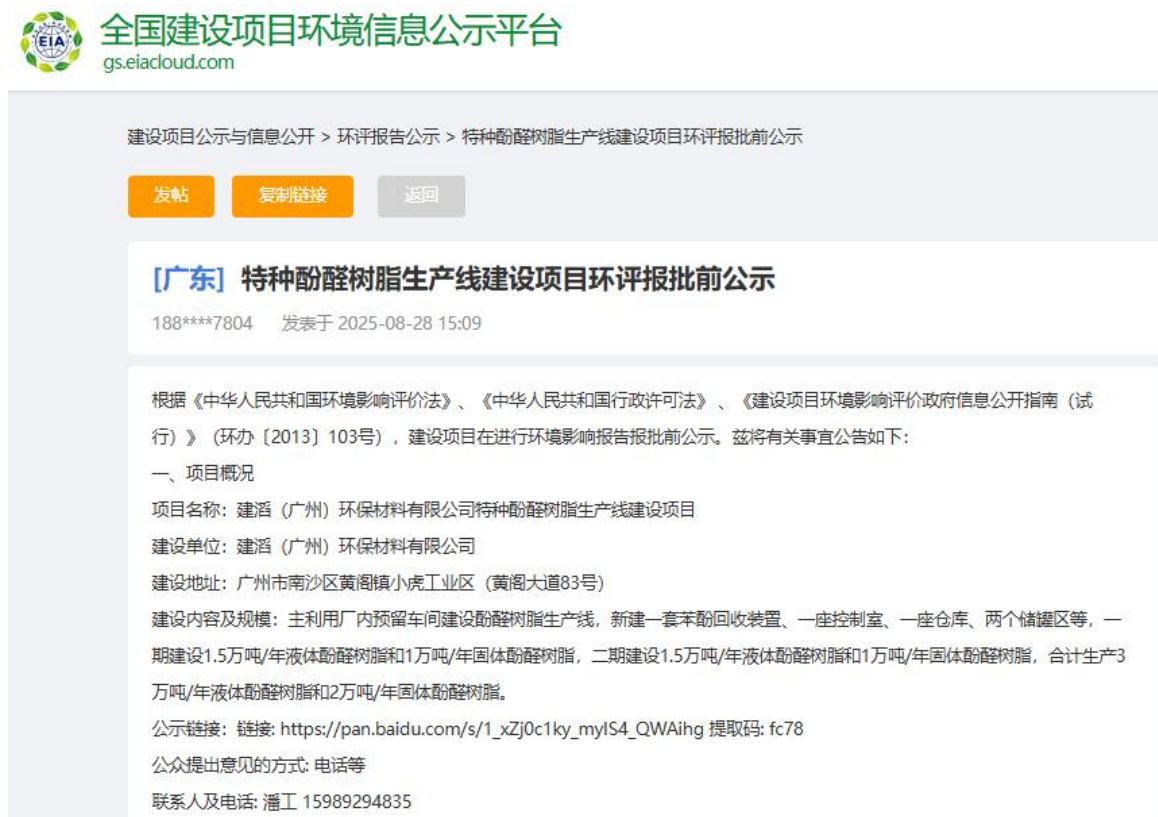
EIA

全国建设项目环境信息公示平台
gs.eiacloud.com

建设项目公示与信息公开 > 环评报告公示 > 特种酚醛树脂生产线建设项目环评报批前公示

发帖 复制链接 返回

[广东] 特种酚醛树脂生产线建设项目环评报批前公示

188****7804 发表于 2025-08-28 15:09

根据《中华人民共和国环境影响评价法》、《中华人民共和国行政许可法》、《建设项目环境影响评价政府信息公开指南（试行）》（环办〔2013〕103号），建设项目在进行环境影响报告报批前公示。兹将有关事宜公告如下：

一、项目概况

项目名称：建滔（广州）环保材料有限公司特种酚醛树脂生产线建设项目

建设单位：建滔（广州）环保材料有限公司

建设地址：广州市南沙区黄阁镇小虎工业区（黄阁大道83号）

建设内容及规模：主利用厂内预留车间建设酚醛树脂生产线，新建一套苯酚回收装置、一座控制室、一座仓库、两个储罐区等，一期建设1.5万吨/年液体酚醛树脂和1万吨/年固体酚醛树脂，二期建设1.5万吨/年液体酚醛树脂和1万吨/年固体酚醛树脂，合计生产3万吨/年液体酚醛树脂和2万吨/年固体酚醛树脂。

公示链接：链接: https://pan.baidu.com/s/1_xZj0c1ky_myIS4_QWAihg 提取码: fc78

公众提出意见的方式: 电话等

联系人及电话: 潘工 15989294835